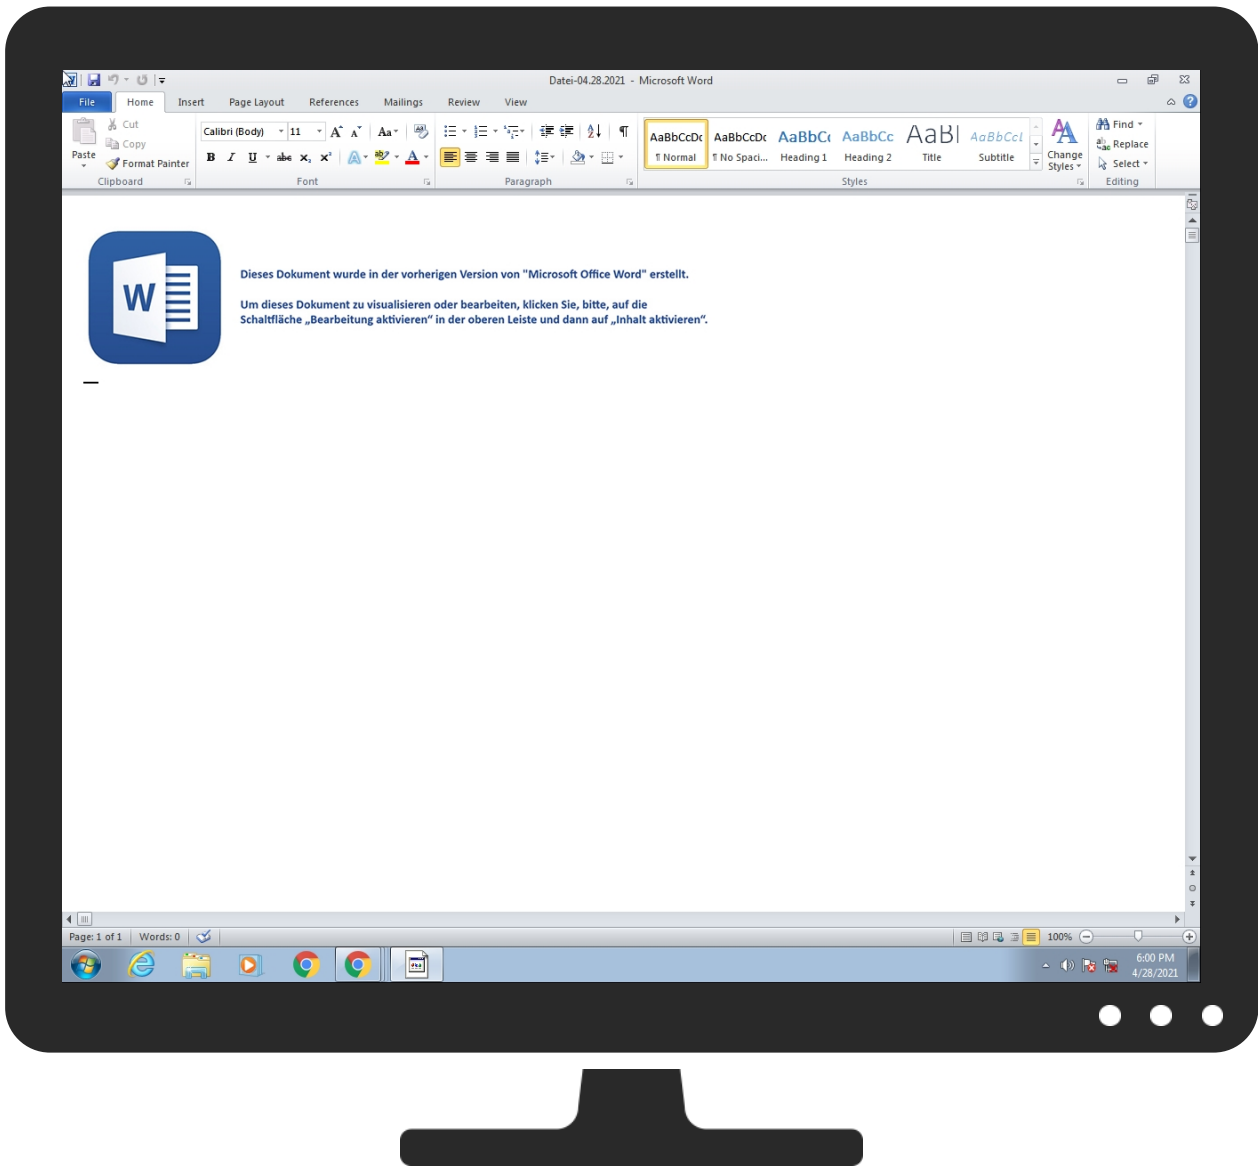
Datei-04.28.2021 - Microsoft Word

File Home Insert Page Layout References Mailings Review View

Cut
Copy
Paste
Format Painter
Clipboard

Calibri (Body) 11
B I U abe $x_2$ $x^2$ Aa
Font

Paragraph

AaBbCcDc ¶ Normal
AaBbCcDc ¶ No Spaci...
AaBbCc Heading 1
AaBbCc Heading 2
AaBl Title
AaBbCcl Subtitle
Change Styles
Styles

Find
Replace
Select
Editing

W

Dieses Dokument wurde in der vorherigen Version von "Microsoft Office Word" erstellt.

Um dieses Dokument zu visualisieren oder bearbeiten, klicken Sie, bitte, auf die Schaltfläche „Bearbeitung aktivieren" in der oberen Leiste und dann auf „Inhalt aktivieren".

Page: 1 of 1 Words: 0
100%

6:00 PM
4/28/2021